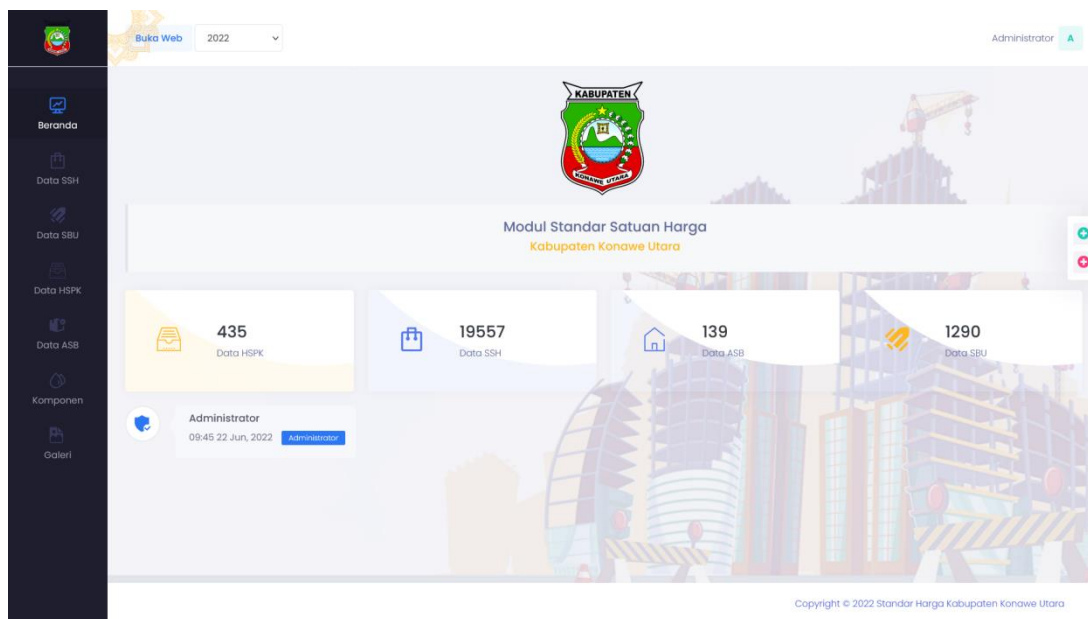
Buka Web 2022

Administrator A

Beranda
Data SSH
Data SBU
Data HSPK
Data ASB
Komponen
Galeri

KABUPATEN
KONAWE UTARA

Modul Standar Satuan Harga
Kabupaten Konawe Utara

435
Data HSPK

19557
Data SSH

139
Data ASB

1290
Data SBU

Administrator
09:45 22 Jun, 2022 Administrator

Copyright © 2022 Standar Harga Kabupaten Konawe Utara